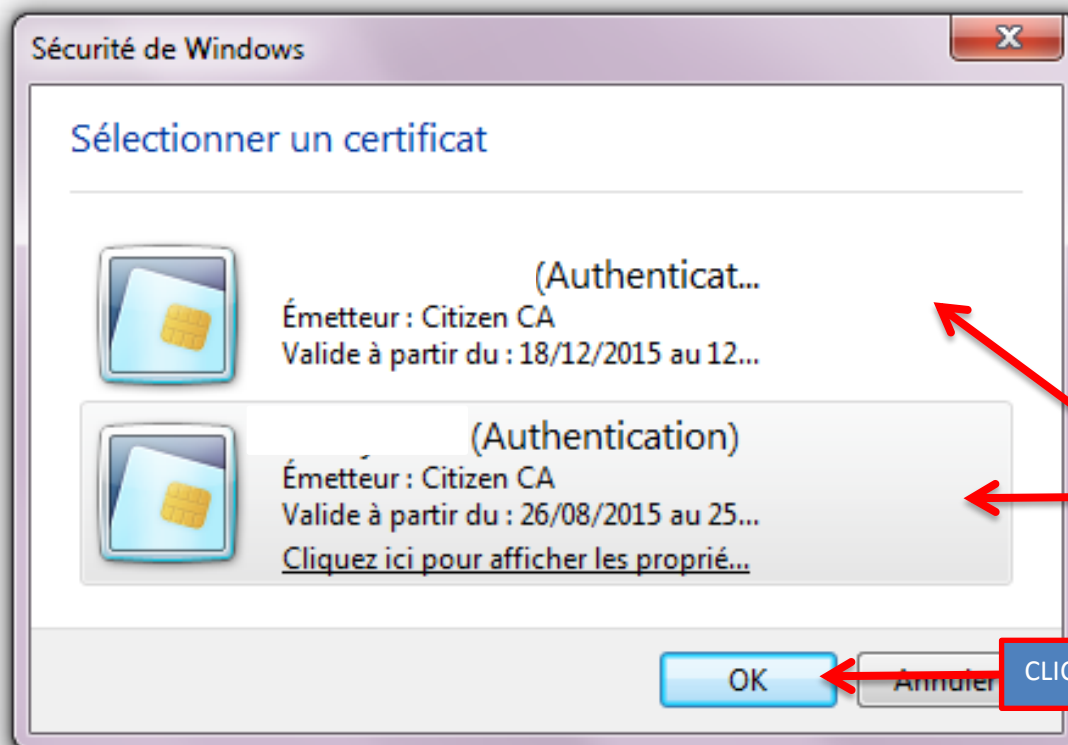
Sécurité de Windows

Sélectionner un certificat

(Authenticat...
Émetteur : Citizen CA
Valide à partir du : 18/12/2015 au 12...

(Authentication)
Émetteur : Citizen CA
Valide à partir du : 26/08/2015 au 25...
Cliquez ici pour afficher les proprié...

OK
Annuler
CLIC